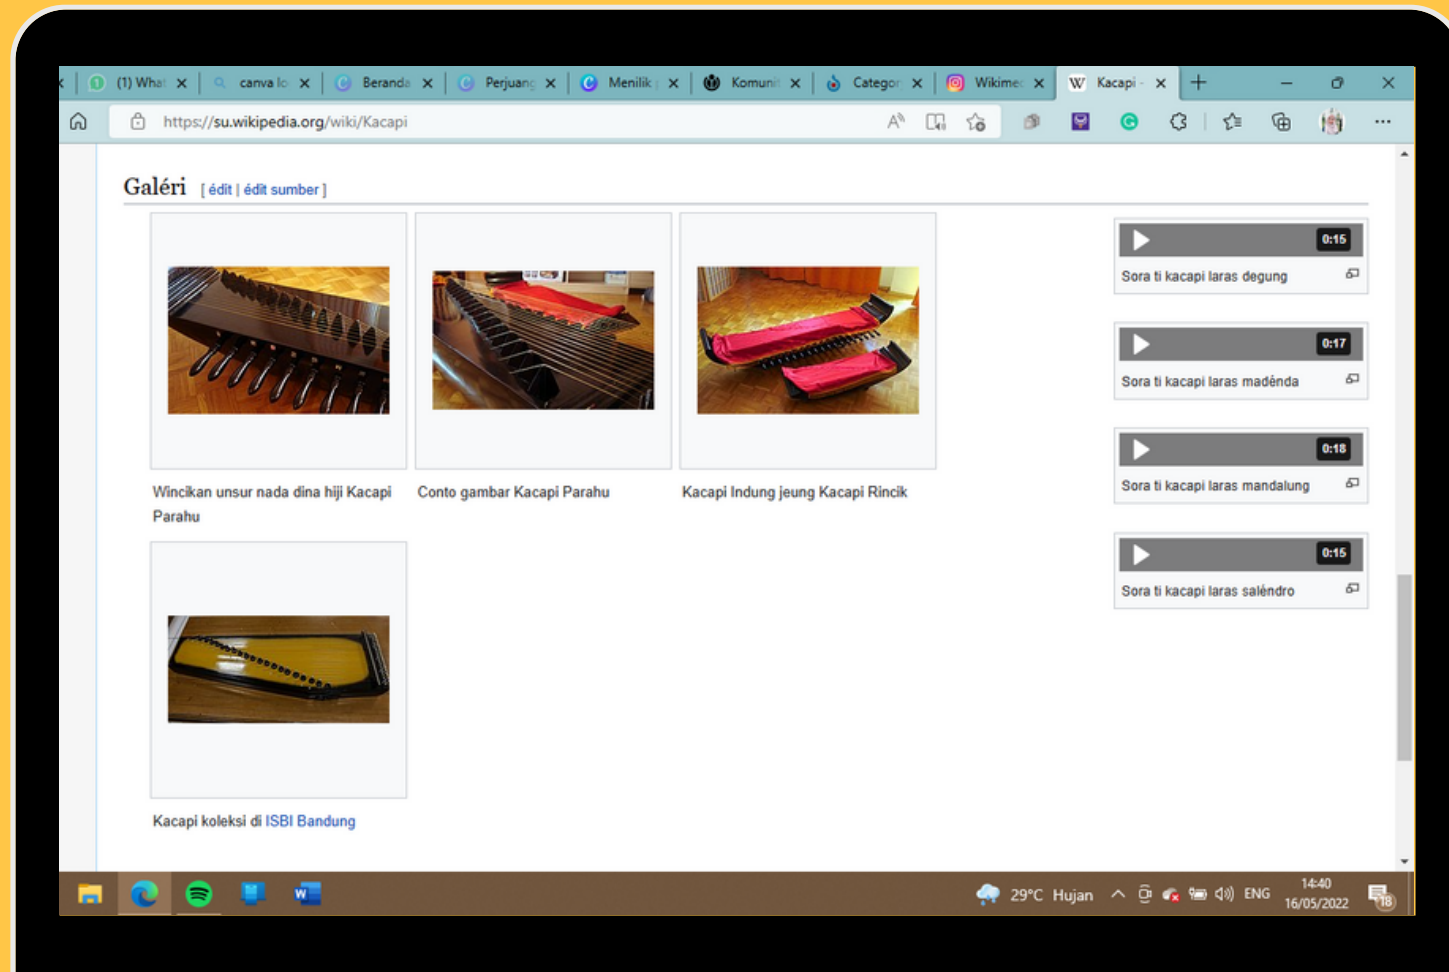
(1) What | canva lo | Beranda | Perjuang | Menilik | Komuni | Categor | Wikimec | Kacapi -

https://su.wikipedia.org/wiki/Kacapi

Galéri [ édit | édit sumber ]

Wincikan unsur nada dina hiji Kacapi Parahu

Conto gambar Kacapi Parahu

Kacapi Indung jeung Kacapi Rincik

Kacapi koleksi di ISBI Bandung

0:15
Sora ti kacapi laras degung

0:17
Sora ti kacapi laras madénda

0:18
Sora ti kacapi laras mandalung

0:15
Sora ti kacapi laras saléndro

29°C Hujan ENG 14:40 16/05/2022